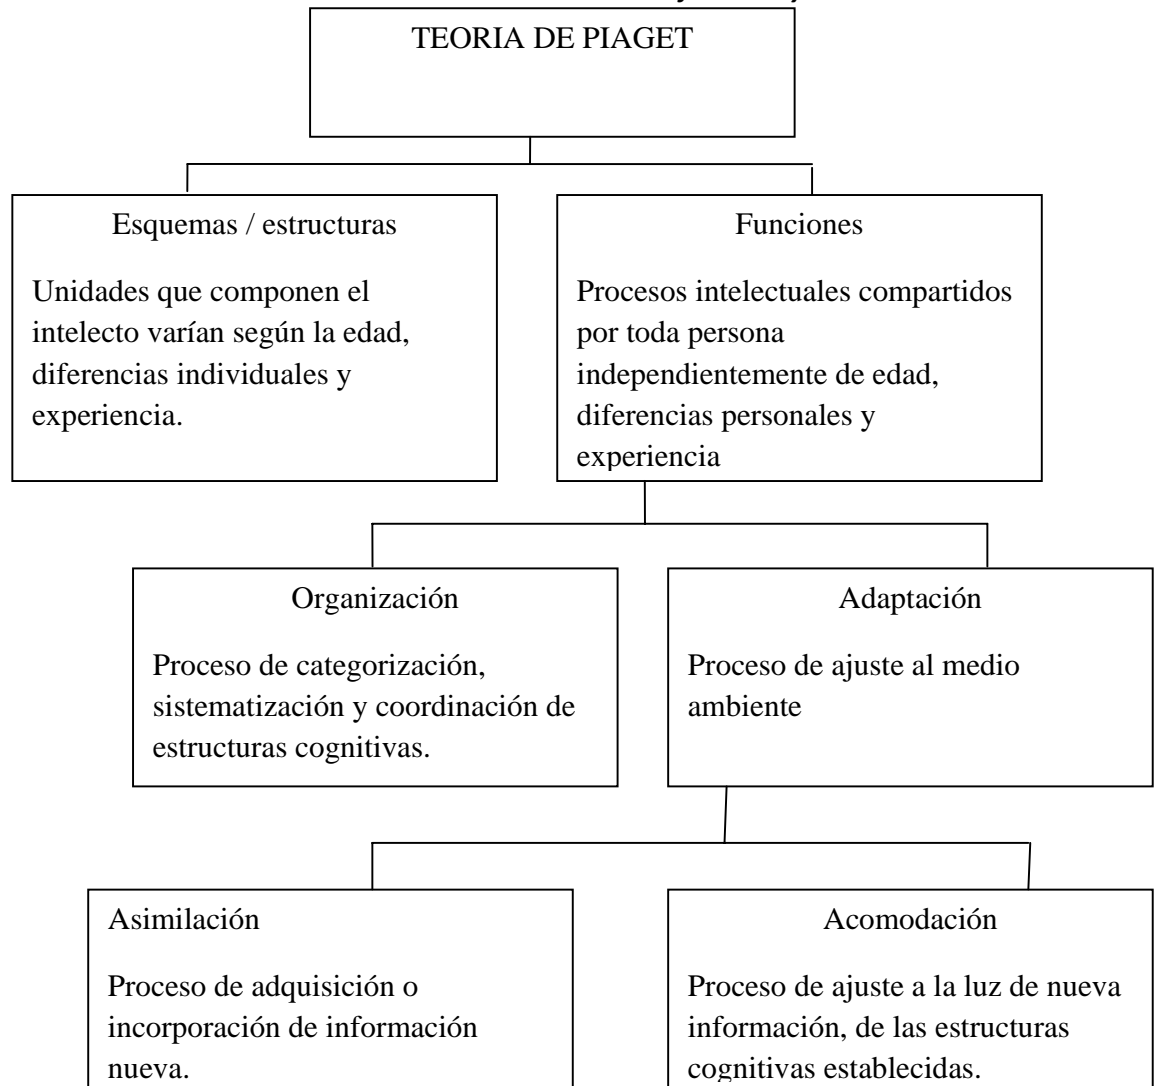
TEORIA DE PIAGET

Esquemas / estructuras

Unidades que componen el intelecto varían según la edad, diferencias individuales y experiencia.

Funciones

Procesos intelectuales compartidos por toda persona independientemente de edad, diferencias personales y experiencia

Organización

Proceso de categorización, sistematización y coordinación de estructuras cognitivas.

Adaptación

Proceso de ajuste al medio ambiente

Asimilación

Proceso de adquisición o incorporación de información nueva.

Acomodación

Proceso de ajuste a la luz de nueva información, de las estructuras cognitivas establecidas.